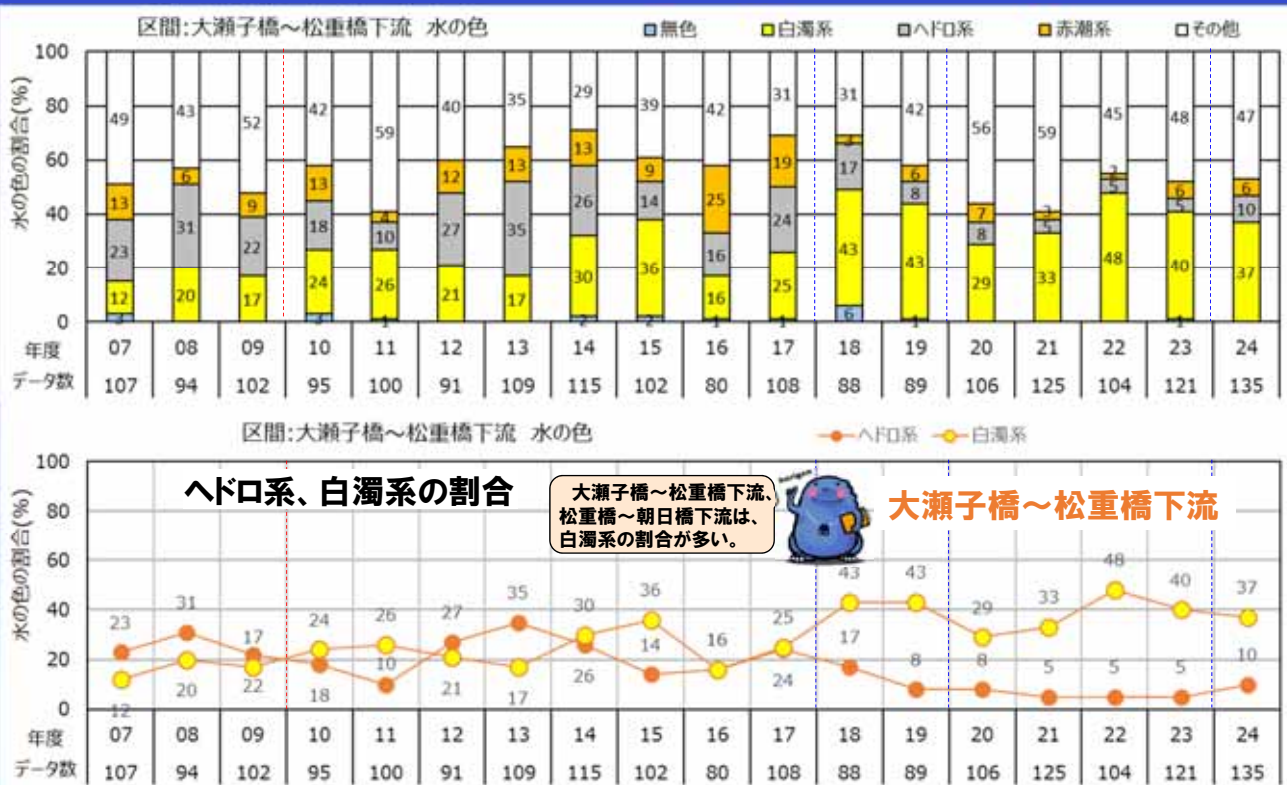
区間:大瀬子橋～松重橋下流　水の色

無色　白濁系　ヘドロ系　赤潮系　その他

水の色の割合(%)

100
80
60
40
20
0

| 年度 | 07 | 08 | 09 | 10 | 11 | 12 | 13 | 14 | 15 | 16 | 17 | 18 | 19 | 20 | 21 | 22 | 23 | 24 |
|---|---|---|---|---|---|---|---|---|---|---|---|---|---|---|---|---|---|---|
| データ数 | 107 | 94 | 102 | 95 | 100 | 91 | 109 | 115 | 102 | 80 | 108 | 88 | 89 | 106 | 125 | 104 | 121 | 135 |

49 13 23 12 3
43 6 31 20
52 9 22 17
42 13 18 24 3
59 4 10 26 1
40 12 27 21
35 13 35 17
29 13 26 30 2
39 9 14 36 2
42 25 16 16 1
31 19 24 25 1
31 3 17 43 6
42 6 8 43 1
56 7 8 29
59 3 5 33
45 2 5 48
48 6 5 40 1
47 6 10 37

区間:大瀬子橋～松重橋下流　水の色

ヘドロ系　白濁系

ヘドロ系、白濁系の割合

大瀬子橋～松重橋下流、松重橋～朝日橋下流は、白濁系の割合が多い。

大瀬子橋～松重橋下流

水の色の割合(%)

100
80
60
40
20
0

23 31 17 24 26 27 35 30 36 16 25 43 43 29 33 48 40 37
12 20 22 18 10 21 17 26 14 16 24 17 8 8 5 5 5 10

| 年度 | 07 | 08 | 09 | 10 | 11 | 12 | 13 | 14 | 15 | 16 | 17 | 18 | 19 | 20 | 21 | 22 | 23 | 24 |
|---|---|---|---|---|---|---|---|---|---|---|---|---|---|---|---|---|---|---|
| データ数 | 107 | 94 | 102 | 95 | 100 | 91 | 109 | 115 | 102 | 80 | 108 | 88 | 89 | 106 | 125 | 104 | 121 | 135 |